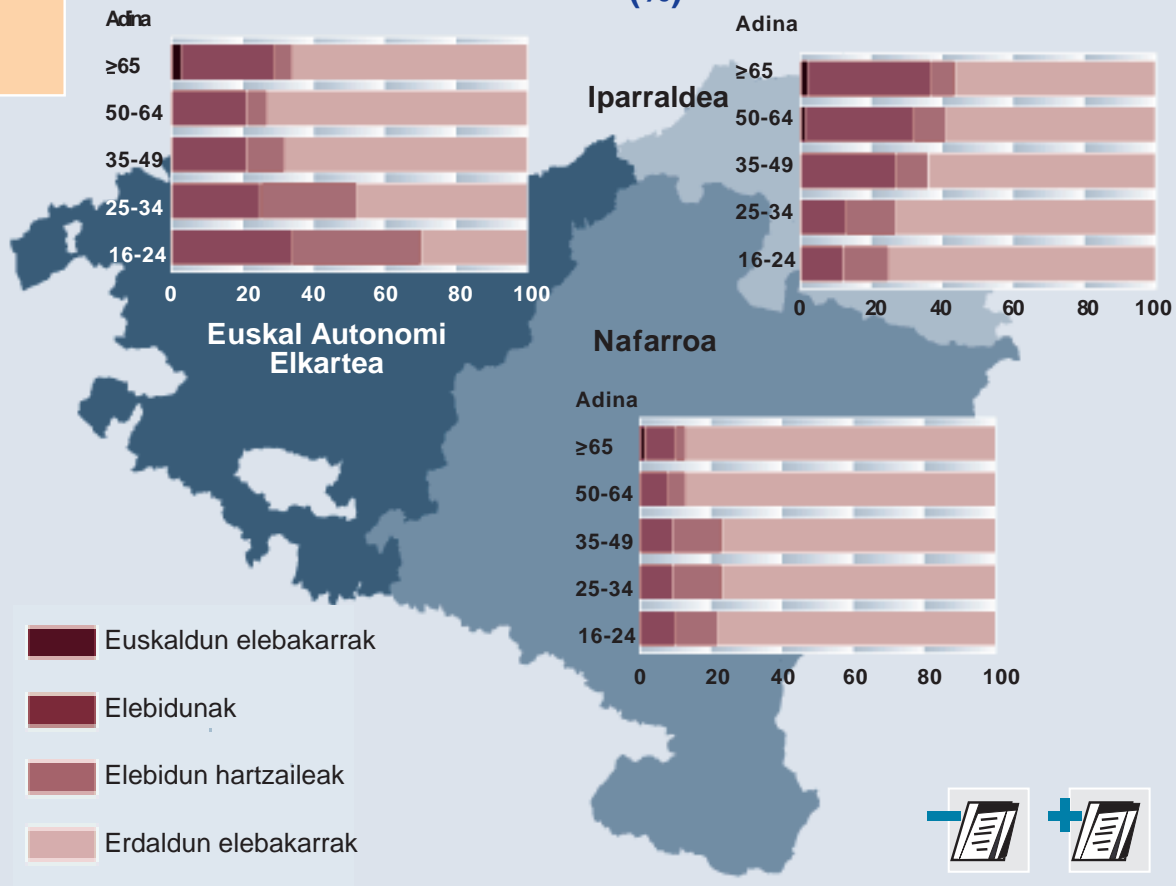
(%)

Adina
≥65
50-64
35-49
25-34
16-24
0 20 40 60 80 100
Euskal Autonomi Elkartea

Adina
≥65
50-64
35-49
25-34
16-24
0 20 40 60 80 100
Iparraldea

Nafarroa
Adina
≥65
50-64
35-49
25-34
16-24
0 20 40 60 80 100

Euskaldun elebakarrak
Elebidunak
Elebidun hartzaileak
Erdaldun elebakarrak